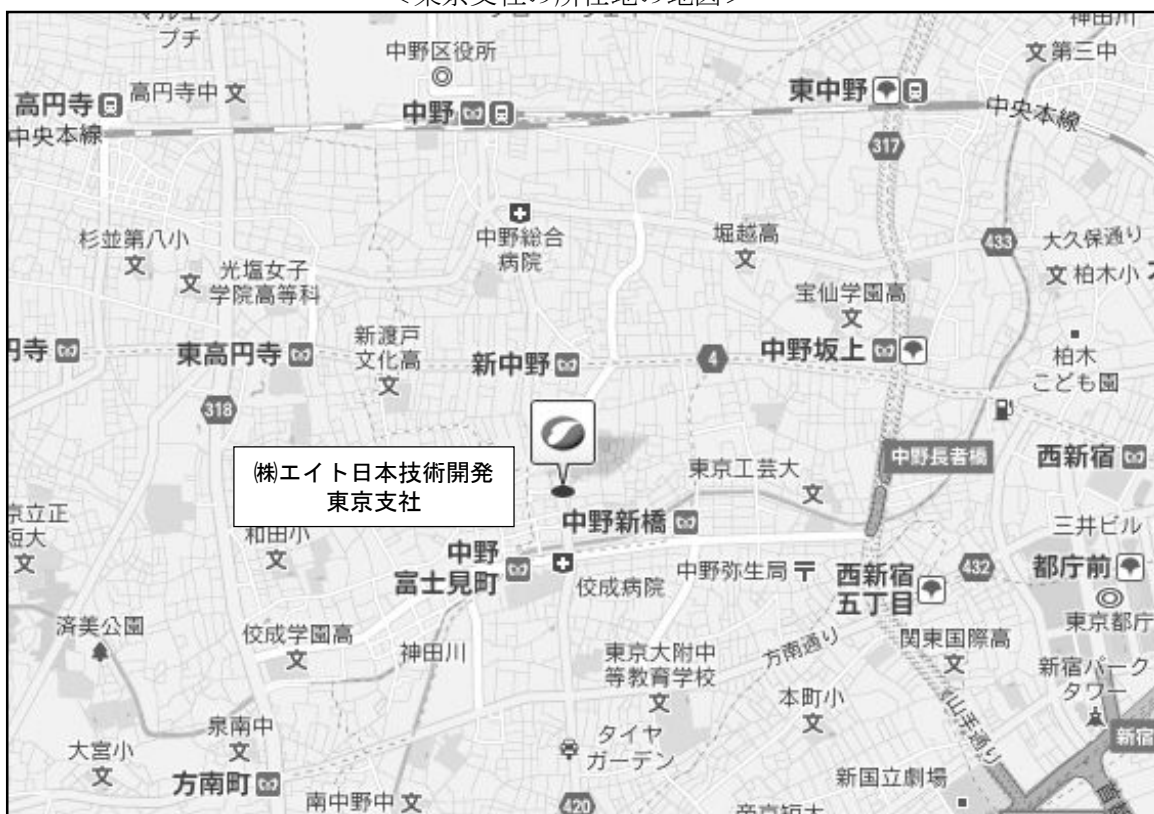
＜東京支社の所在地の地図＞

プチ
中野区役所
神田川
文 第三中
高円寺
高円寺中 文
中野
東中野
中央本線
中央本線
317
中野総合病院
堀越高 文
433
大久保通り
杉並第八小 文
文 光塩女子学院高等科
宝仙学園高 文
文 柏木小
新渡戸文化高 文
円寺
東高円寺
新中野
4
中野坂上
柏木こども園
318
中野長者橋
西新宿
㈱エイト日本技術開発
東京支社
東京工芸大 文
京立正
短大
文
和田小 文
中野新橋
三井ビル
中野富士見町
佼成病院
中野弥生局
西新宿五丁目
432
都庁前
東京都庁
済美公園
佼成学園高 文
神田川
東京大附中等教育学校 文
方南通り
関東国際高 文
新宿パークタワー
泉南中 文
本町小 文
山手通り
大宮小 文
タイヤガーデン
新宿
方南町
南中野中 文
420
新国立劇場
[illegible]